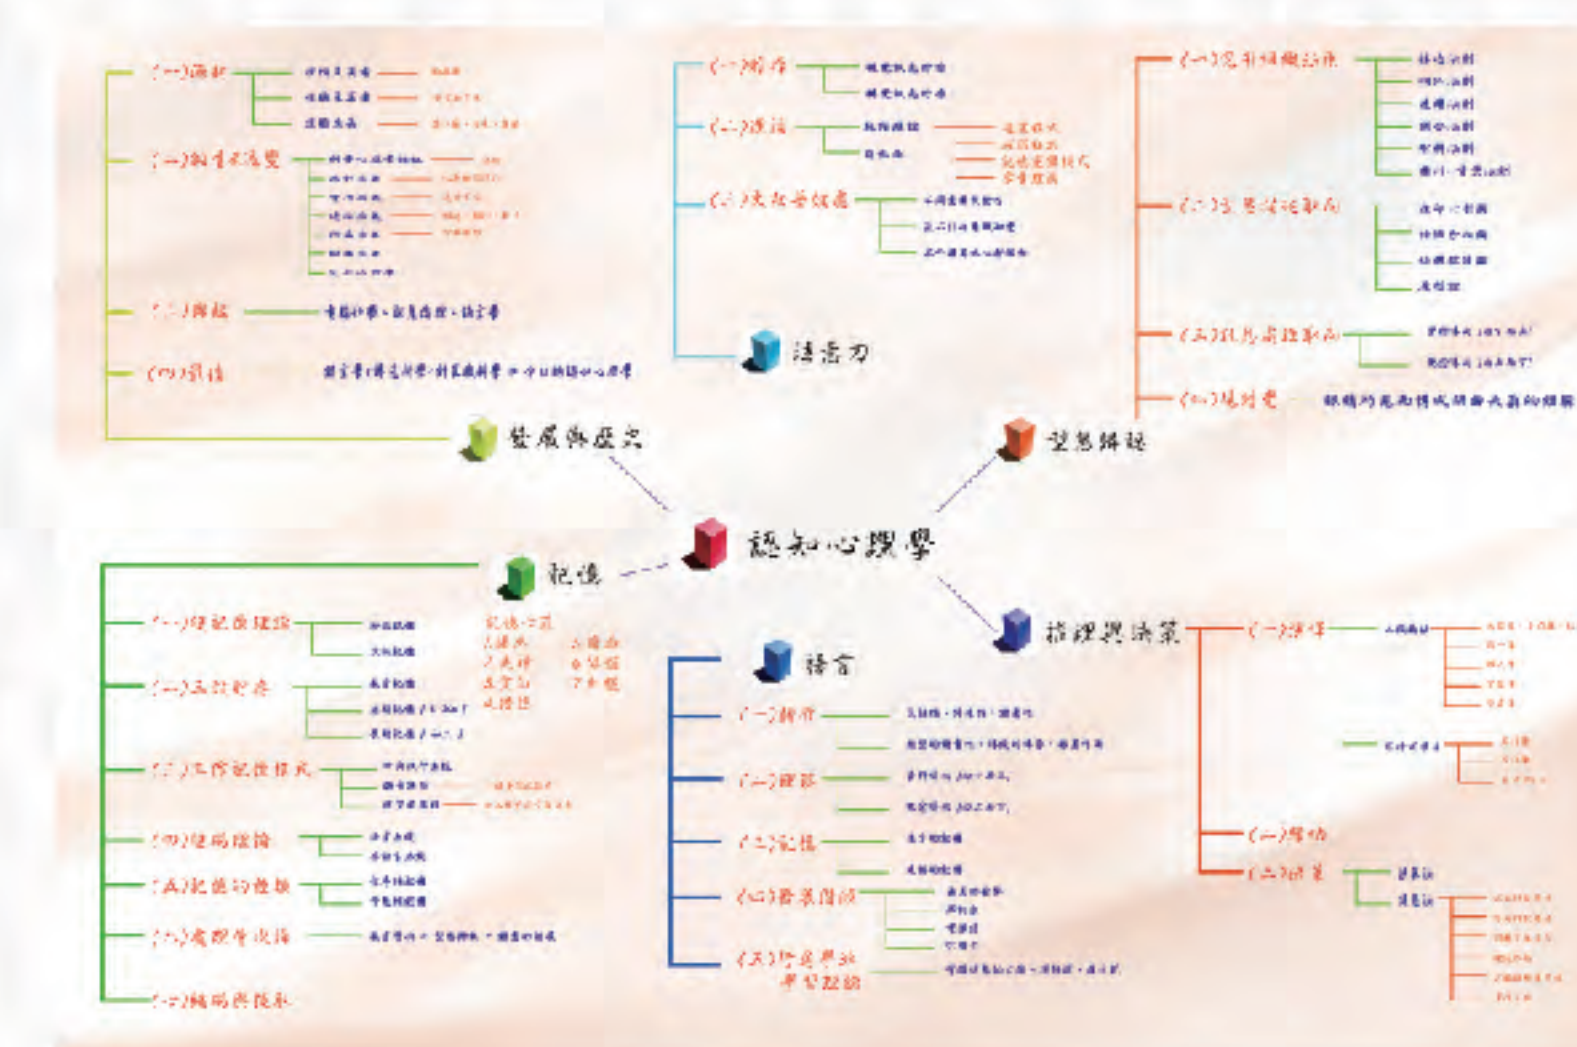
認知心理學

發展與歷史
(一)源起
(二)科學化演變
(三)興起
(四)現況

注意力
(一)特性
(二)選擇
(三)自動歷程

型態辨識
(一)
(二)
(三)
(四)

記憶
(一)
(二)
(三)
(四)
(五)
(六)
(七)

語言
(一)特性
(二)理解
(三)記憶
(四)
(五)

推理與決策
(一)推理
(二)
(三)決策

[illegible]